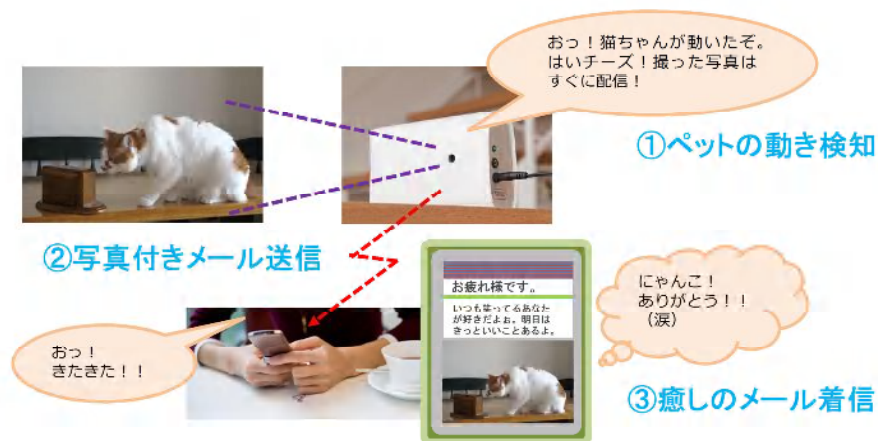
おっ！猫ちゃんが動いたぞ。
はいチーズ！撮った写真は
すぐに配信！

①ペットの動き検知

②写真付きメール送信

お疲れ様です。

いつも笑ってるあなたが好きだよぉ。明日はきっといいことあるよ。

にゃんこ！
ありがとう！！
（涙）

おっ！
きたきた！！

③癒しのメール着信